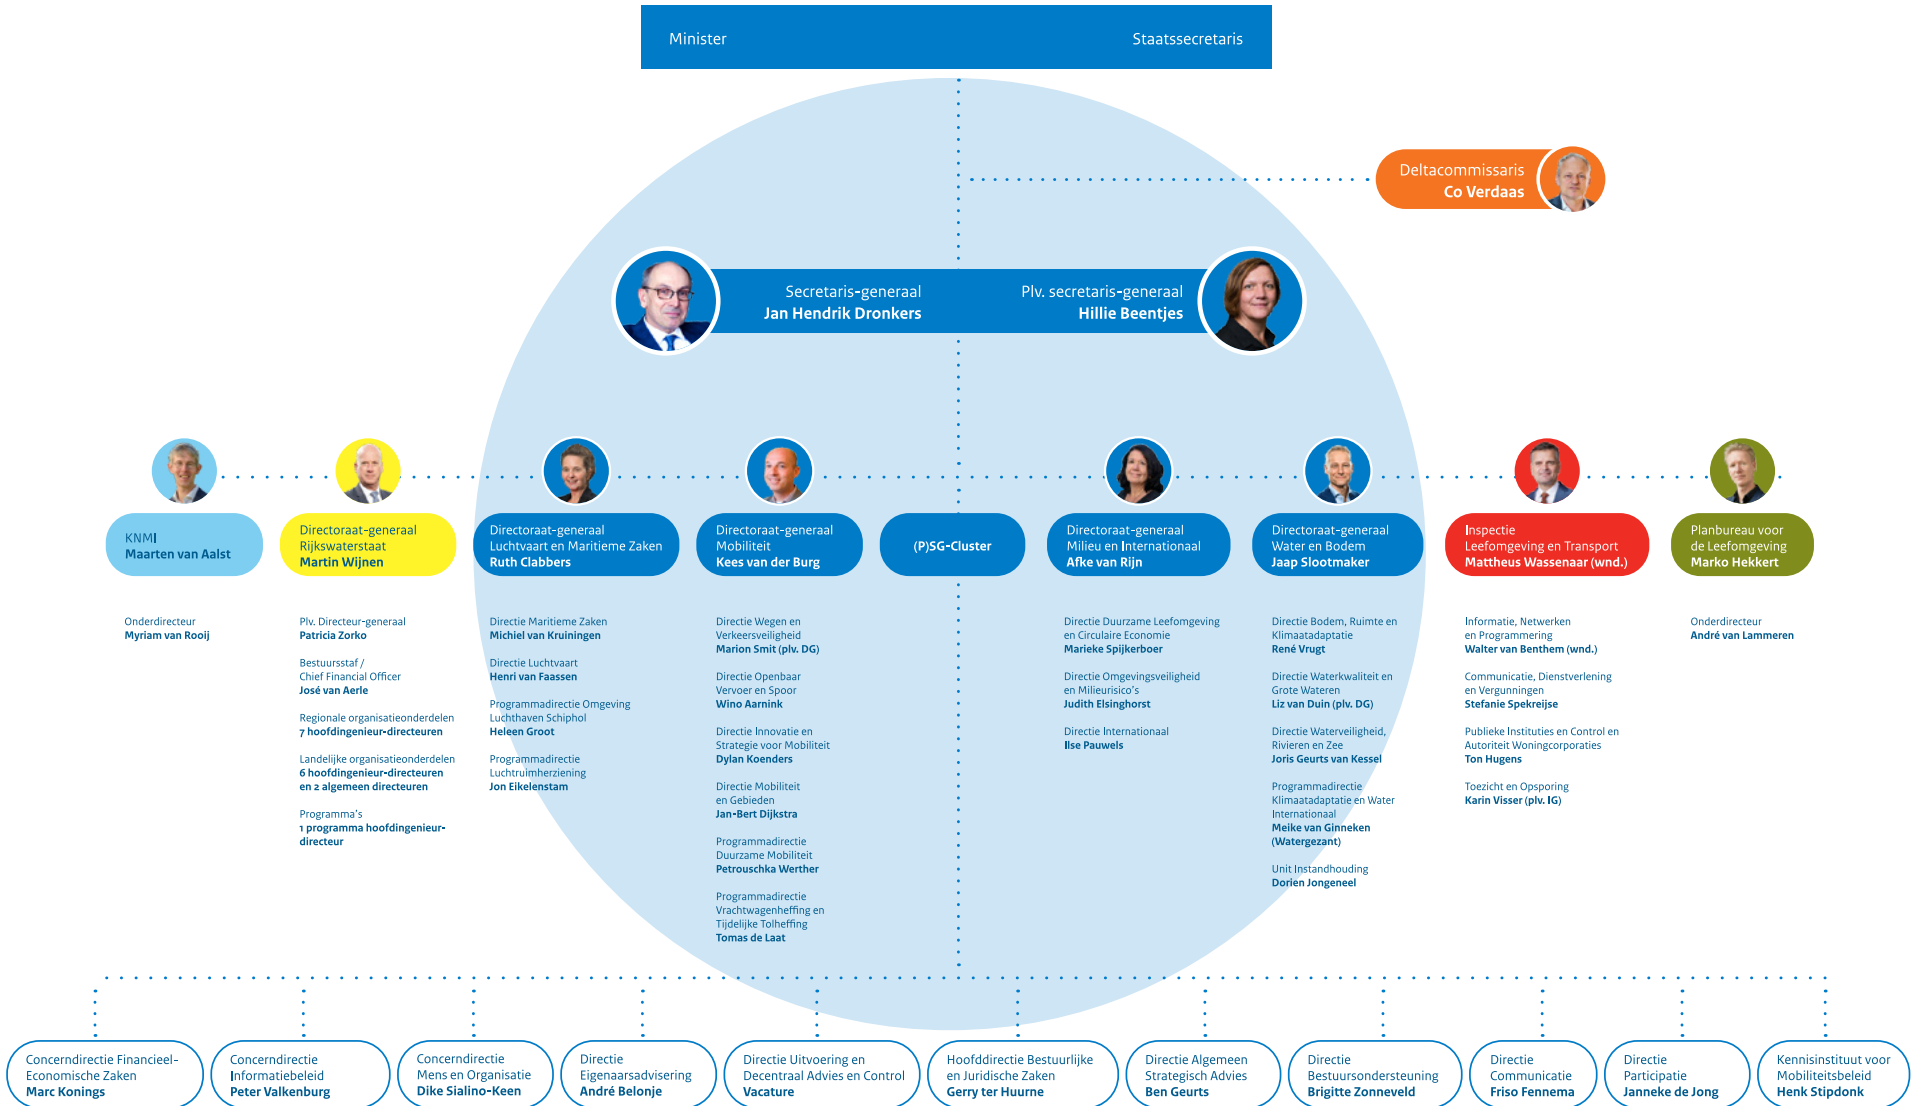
Minister

Staatssecretaris

Deltacommissaris
Co Verdaas

Secretaris-generaal
Jan Hendrik Dronkers

Plv. secretaris-generaal
Hillie Beentjes

KNMI
Maarten van Aalst

Onderdirecteur
Myriam van Rooij

Directoraat-generaal Rijkswaterstaat
Martin Wijnen

Plv. Directeur-generaal
Patricia Zorko

Bestuursstaf / Chief Financial Officer
José van Aerle

Regionale organisatieonderdelen
7 hoofdingenieur-directeuren

Landelijke organisatieonderdelen
6 hoofdingenieur-directeuren en 2 algemeen directeuren

Programma's
1 programma hoofdingenieur-directeur

Directoraat-generaal Luchtvaart en Maritieme Zaken
Ruth Clabbers

Directie Maritieme Zaken
Michiel van Kruiningen

Directie Luchtvaart
Henri van Faassen

Programmadirectie Omgeving Luchthaven Schiphol
Heleen Groot

Programmadirectie Luchtruimherziening
Jon Eikelenstam

Directoraat-generaal Mobiliteit
Kees van der Burg

Directie Wegen en Verkeersveiligheid
Marion Smit (plv. DG)

Directie Openbaar Vervoer en Spoor
Wino Aarnink

Directie Innovatie en Strategie voor Mobiliteit
Dylan Koenders

Directie Mobiliteit en Gebieden
Jan-Bert Dijkstra

Programmadirectie Duurzame Mobiliteit
Petrouschka Werther

Programmadirectie Vrachtwagenheffing en Tijdelijke Tolheffing
Tomas de Laat

(P)SG-Cluster

Directoraat-generaal Milieu en Internationaal
Afke van Rijn

Directie Duurzame Leefomgeving en Circulaire Economie
Marieke Spijkerboer

Directie Omgevingsveiligheid en Milieurisico's
Judith Elsinghorst

Directie Internationaal
Ilse Pauwels

Directoraat-generaal Water en Bodem
Jaap Slootmaker

Directie Bodem, Ruimte en Klimaatadaptatie
René Vrugt

Directie Waterkwaliteit en Grote Wateren
Liz van Duin (plv. DG)

Directie Waterveiligheid, Rivieren en Zee
Joris Geurts van Kessel

Programmadirectie Klimaatadaptatie en Water Internationaal
Meike van Ginneken (Watergezant)

Unit Instandhouding
Dorien Jongeneel

Inspectie Leefomgeving en Transport
Mattheus Wassenaar (wnd.)

Informatie, Netwerken en Programmering
Walter van Benthem (wnd.)

Communicatie, Dienstverlening en Vergunningen
Stefanie Spekreijse

Publieke Instituties en Control en Autoriteit Woningcorporaties
Ton Hugens

Toezicht en Opsporing
Karin Visser (plv. IG)

Planbureau voor de Leefomgeving
Marko Hekkert

Onderdirecteur
André van Lammeren

Concerndirectie Financieel-Economische Zaken
Marc Konings

Concerndirectie Informatiebeleid
Peter Valkenburg

Concerndirectie Mens en Organisatie
Dike Sialino-Keen

Directie Eigenaarsadvisering
André Belonje

Directie Uitvoering en Decentraal Advies en Control
Vacature

Hoofddirectie Bestuurlijke en Juridische Zaken
Gerry ter Huurne

Directie Algemeen Strategisch Advies
Ben Geurts

Directie Bestuursondersteuning
Brigitte Zonneveld

Directie Communicatie
Friso Fennema

Directie Participatie
Janneke de Jong

Kennisinstituut voor Mobiliteitsbeleid
Henk Stipdonk